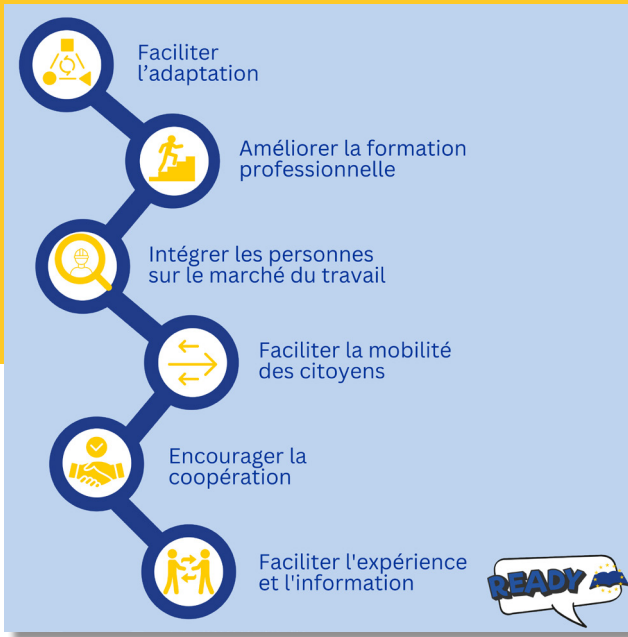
Faciliter l’adaptation

Améliorer la formation professionnelle

Intégrer les personnes sur le marché du travail

Faciliter la mobilité des citoyens

Encourager la coopération

Faciliter l'expérience et l'information

READY